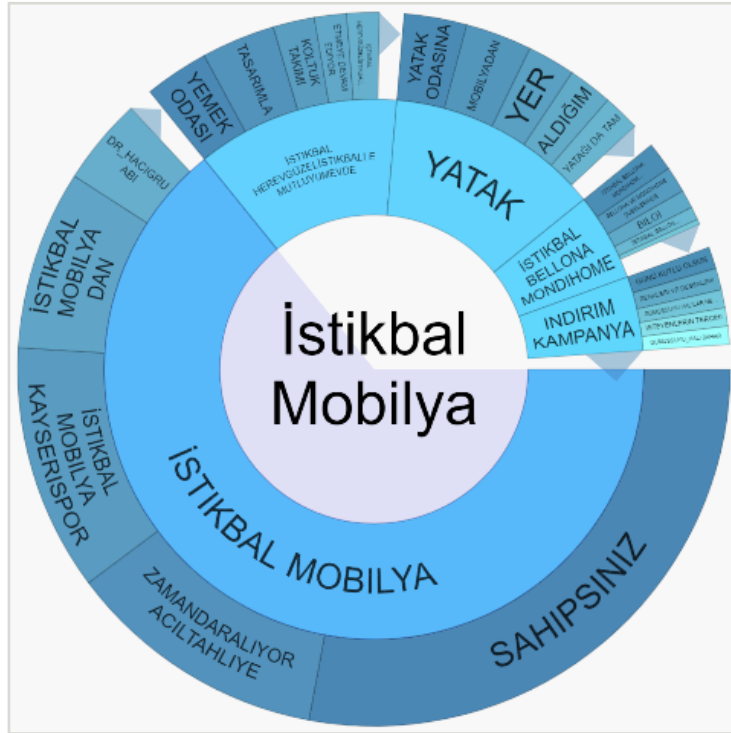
İstikbal Mobilya

İSTIKBAL MOBILYA

SAHIPSINIZ

ZAMANDARALIYOR ACILTAHLIYE

İSTIKBAL MOBILYA KAYSERISPOR

İSTIKBAL MOBILYA DAN

DR_HACIGRU ABI

İSTIKBAL HEREVGÜZELISTIKBALLE MUTLUYUMEVDE

YEMEK ODASI

TASARIMLA

KOLTUK TAKIMI

ETHNIYT DAVAM EDIYOR

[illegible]

YATAK

YATAK ODASINA

MOBILYADAN

YER

ALDIĞIM

YATAĞI DA TAM

İSTIKBAL BELLONA MONDIHOME

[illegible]

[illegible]

BILGI

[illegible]

INDIRIM KAMPANYA

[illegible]

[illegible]

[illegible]

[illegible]

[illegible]